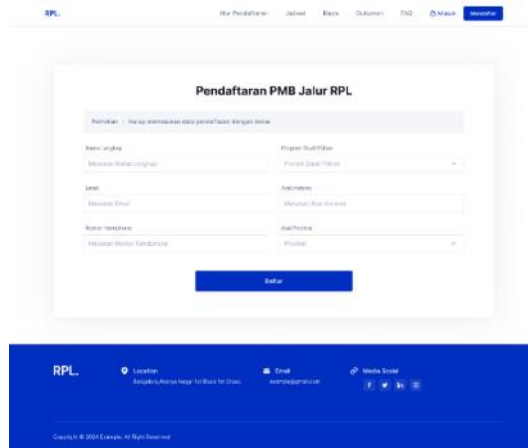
RPL.

Alur Pendaftaran Jadwal Biaya Outcomes FAQ Masuk Mendaftar

Pendaftaran PMB Jalur RPL

Perhatian ! Harap memasukan data pendaftaran dengan benar

Nama Lengkap
Masukan Nama Lengkap

Program Studi Pilihan
Pilih Studi Pilihan

Email
Masukan Email

Asal Instansi
Masukan Asal Instansi

Nomor Handphone
Masukan Nomor Handphone

Asal Provinsi
Provinsi

Daftar

RPL.

Location
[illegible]

Email
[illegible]

Media Sosial

Copyright © 2024 Example. All Rights Reserved